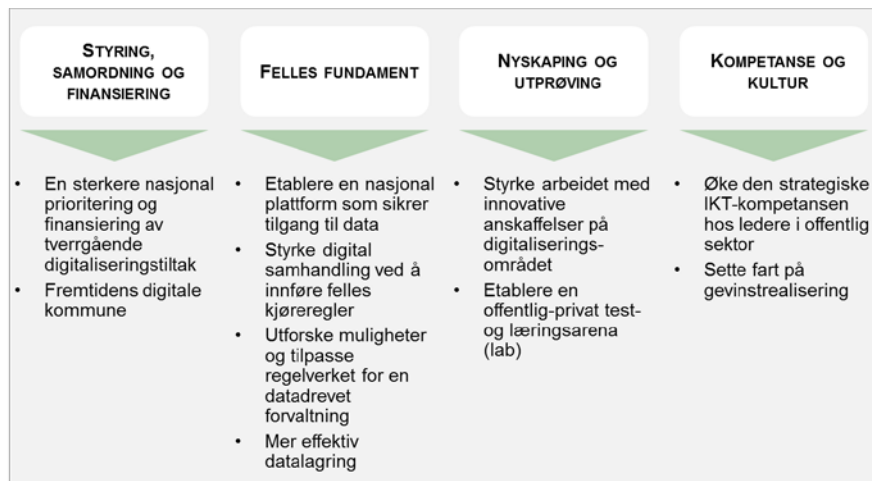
STYRING, SAMORDNING OG FINANSIERING

• En sterkere nasjonal prioritering og finansiering av tverrgående digitaliseringstiltak
• Fremtidens digitale kommune

FELLES FUNDAMENT

• Etablere en nasjonal plattform som sikrer tilgang til data
• Styrke digital samhandling ved å innføre felles kjøreregler
• Utforske muligheter og tilpasse regelverket for en datadrevet forvaltning
• Mer effektiv datalagring

NYSKAPING OG UTPRØVING

• Styrke arbeidet med innovative anskaffelser på digitaliserings-området
• Etablere en offentlig-privat test- og læringsarena (lab)

KOMPETANSE OG KULTUR

• Øke den strategiske IKT-kompetansen hos ledere i offentlig sektor
• Sette fart på gevinstrealisering